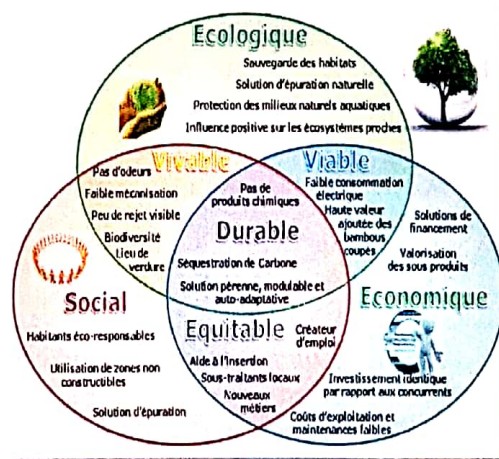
Ecologique

Sauvegarde des habitats
Solution d'épuration naturelle
Protection des milieux naturels aquatiques
Influence positive sur les écosystèmes proches

Vivable
Pas d'odeurs
Faible mécanisation
Peu de rejet visible
Biodiversité
Lieu de verdure

Viable
Faible consommation électrique
Haute valeur ajoutée des bambous coupés

Solutions de financement
Valorisation des sous produits

Pas de produits chimiques
Durable
Séquestration de Carbone
Solution pérenne, modulable et auto-adaptative

Social
Habitants éco-responsables
Utilisation de zones non constructibles
Solution d'épuration

Equitable
Créateur d'emploi
Aide à l'insertion
Sous-traitants locaux
Nouveaux métiers

Economique
Investissement identique par rapport aux concurrents
Coûts d'exploitation et maintenances faibles